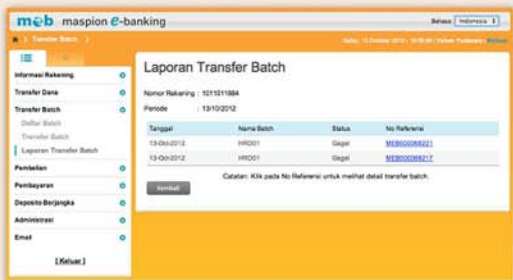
meb maspion e-banking

Bahasa Indonesia

> Transfer Batch >

Sabtu, 13 Oktober 2012 - 16:05:00 | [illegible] | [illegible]

Informasi Rekening
Transfer Dana
Transfer Batch
Daftar Batch
Transfer Batch
Laporan Transfer Batch
Pembelian
Pembayaran
Deposito Berjangka
Administrasi
Email
[ Keluar ]

Laporan Transfer Batch

Nomor Rekening : 1011011884
Periode : 13/10/2012

| Tanggal | Nama Batch | Status | No Referensi |
|---|---|---|---|
| 13-Okt-2012 | HRD01 | Gagal | MEB000068221 |
| 13-Okt-2012 | HRD01 | Gagal | MEB000068217 |

Kembali

Catatan : Klik pada No Referensi untuk melihat detail transfer batch.